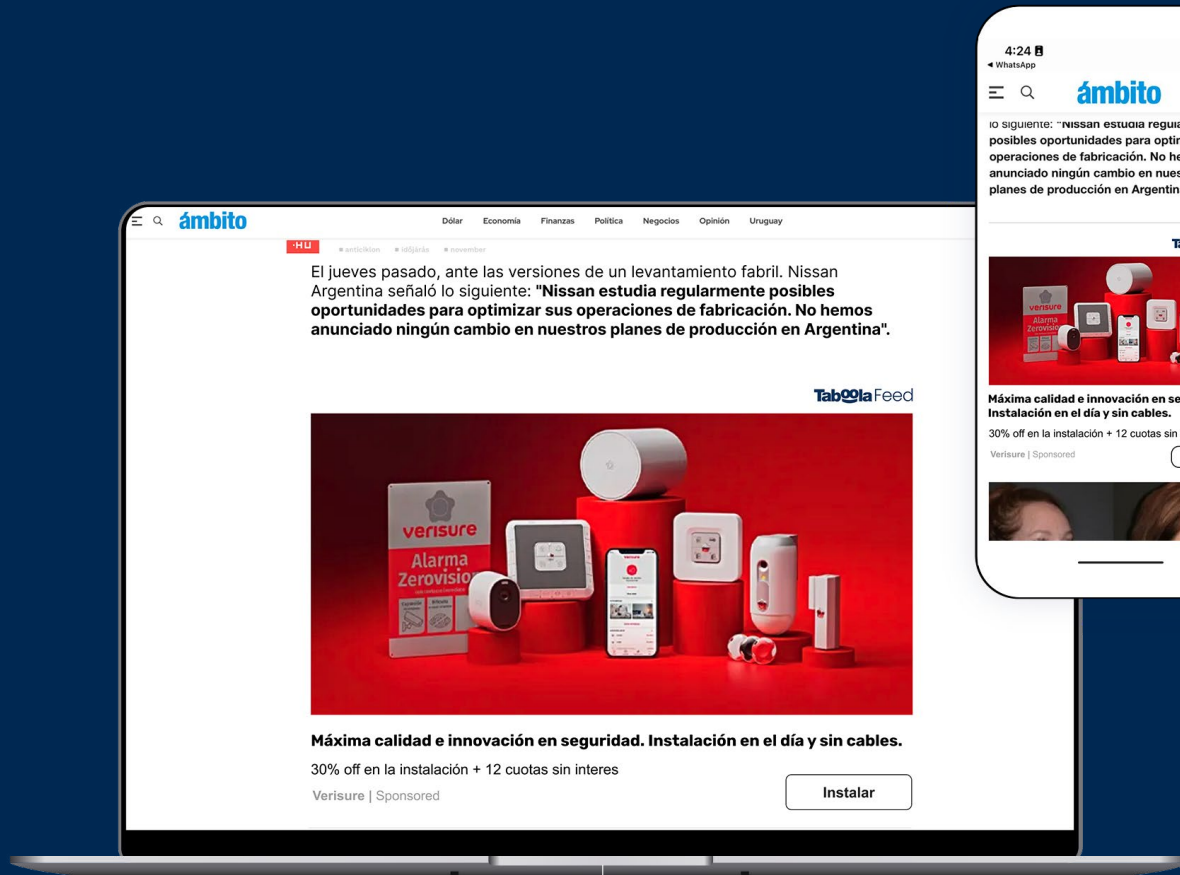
ámbito

Dólar Economía Finanzas Política Negocios Opinión Uruguay

El jueves pasado, ante las versiones de un levantamiento fabril. Nissan Argentina señaló lo siguiente: **"Nissan estudia regularmente posibles oportunidades para optimizar sus operaciones de fabricación. No hemos anunciado ningún cambio en nuestros planes de producción en Argentina".**

Taboola Feed

verisure
Alarma
Zerovision

**Máxima calidad e innovación en seguridad. Instalación en el día y sin cables.**

30% off en la instalación + 12 cuotas sin interes

Verisure | Sponsored

Instalar

4:24
◂ WhatsApp

ámbito

lo siguiente: "Nissan estudia regula posibles oportunidades para optin operaciones de fabricación. No he anunciado ningún cambio en nues planes de producción en Argentin

Ta

verisure
Alarma
Zerovisi

Máxima calidad e innovación en se Instalación en el día y sin cables.

30% off en la instalación + 12 cuotas sin

Verisure | Sponsored